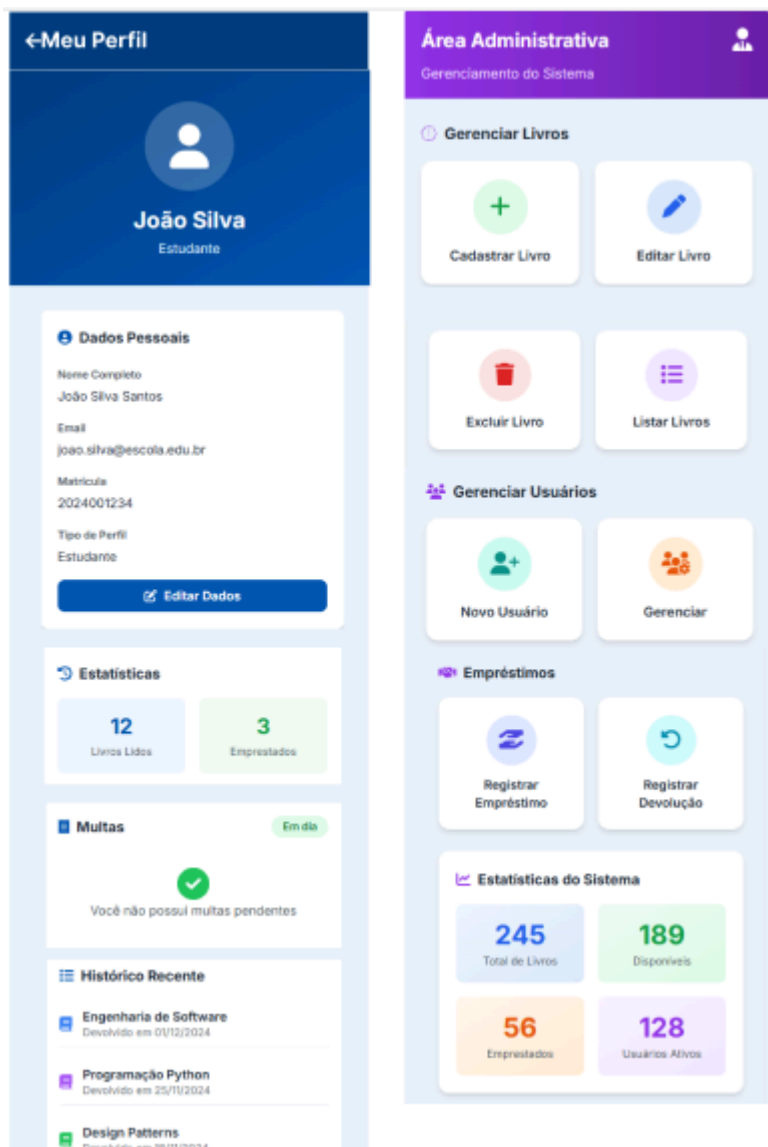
←Meu Perfil

João Silva
Estudante

Dados Pessoais

Nome Completo
João Silva Santos

Email
joao.silva@escola.edu.br

Matrícula
2024001234

Tipo de Perfil
Estudante

Editar Dados

Estatísticas

12
Livros Lidos

3
Emprestados

Multas
Em dia

Você não possui multas pendentes

Histórico Recente

Engenharia de Software
Devolvido em 01/12/2024

Programação Python
Devolvido em 25/11/2024

Design Patterns
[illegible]

Área Administrativa
Gerenciamento do Sistema

Gerenciar Livros

Cadastrar Livro

Editar Livro

Excluir Livro

Listar Livros

Gerenciar Usuários

Novo Usuário

Gerenciar

Empréstimos

Registrar Empréstimo

Registrar Devolução

Estatísticas do Sistema

245
Total de Livros

189
Disponíveis

56
Emprestados

128
Usuários Ativos